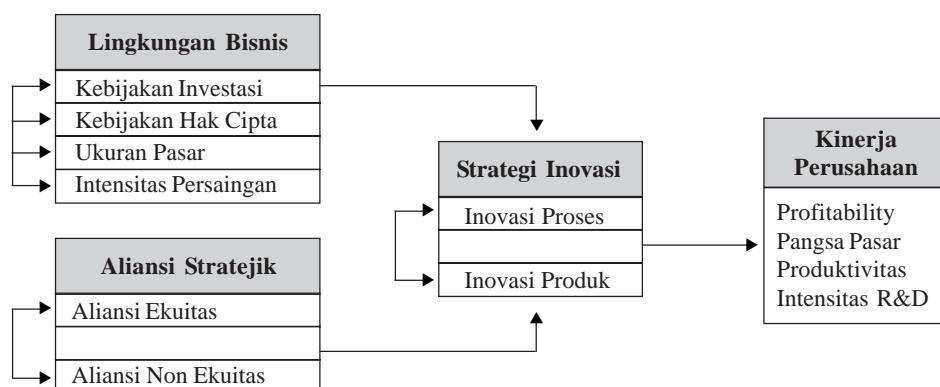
Lingkungan Bisnis

Kebijakan Investasi
Kebijakan Hak Cipta
Ukuran Pasar
Intensitas Persaingan

Aliansi Stratejik

Aliansi Ekuitas
Aliansi Non Ekuitas

Strategi Inovasi

Inovasi Proses
Inovasi Produk

Kinerja Perusahaan

Profitability
Pangsa Pasar
Produktivitas
Intensitas R&D